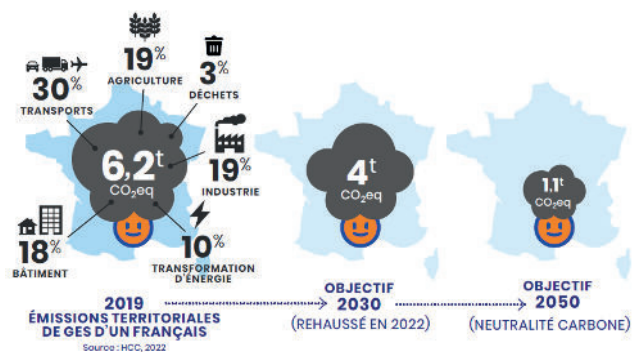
30%
TRANSPORTS

19%
AGRICULTURE

3%
DÉCHETS

6,2t
$CO_2eq$

19%
INDUSTRIE

18%
BÂTIMENT

10%
TRANSFORMATION D'ÉNERGIE

4t
$CO_2eq$

1,1t
$CO_2eq$

2019
ÉMISSIONS TERRITORIALES DE GES D'UN FRANÇAIS
Source : HCC, 2022

OBJECTIF
2030
(REHAUSSÉ EN 2022)

OBJECTIF
2050
(NEUTRALITÉ CARBONE)